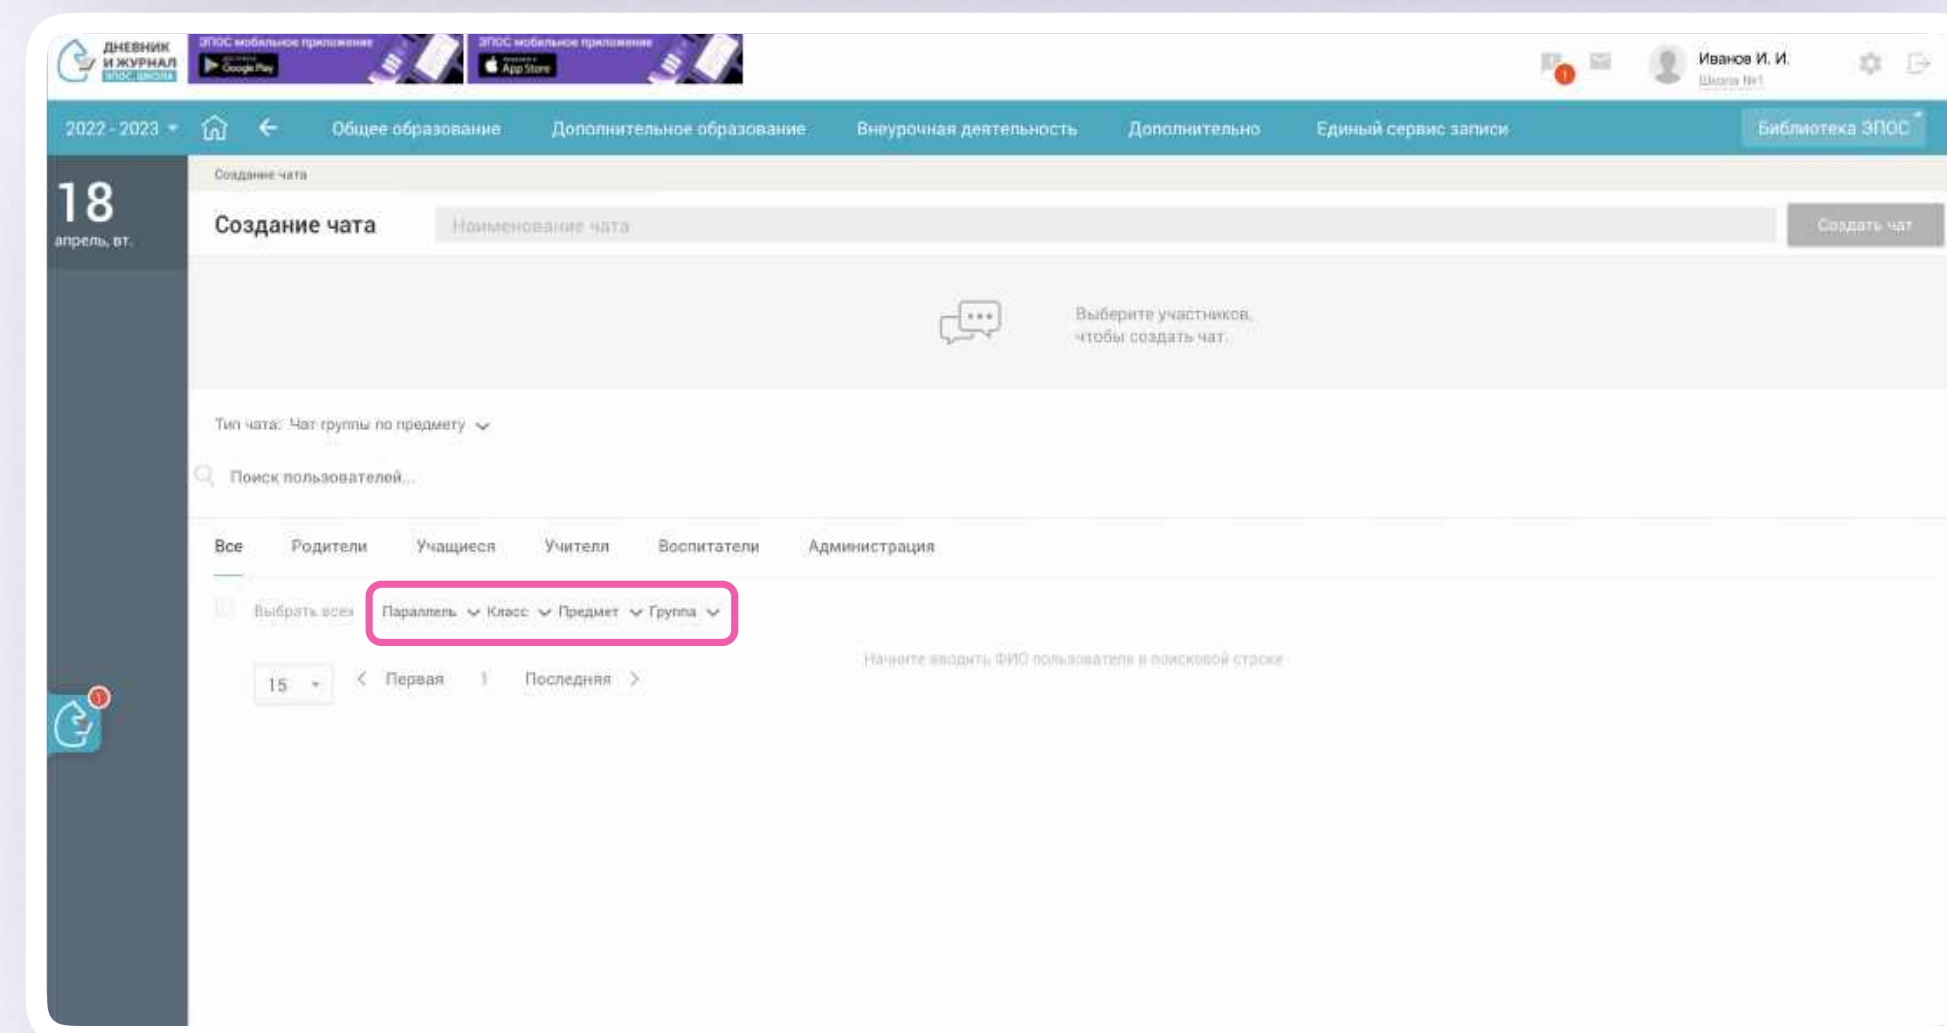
ДНЕВНИК И ЖУРНАЛ ЭПОС.ШКОЛА

ЭПОС мобильное приложение Google Play

ЭПОС мобильное приложение App Store

1

Иванов И. И.
Школа №1

2022 - 2023

Общее образование
Дополнительное образование
Внеурочная деятельность
Дополнительно
Единый сервис записи
Библиотека ЭПОС

18
апрель, вт.

Создание чата

Создание чата
Наименование чата
Создать чат

Выберите участников, чтобы создать чат.

Тип чата: Чат группы по предмету

Поиск пользователей...

Все
Родители
Учащиеся
Учителя
Воспитатели
Администрация

Выбрать всех
Параллель
Класс
Предмет
Группа

Начните вводить ФИО пользователя в поисковой строке

15
Первая
1
Последняя

1